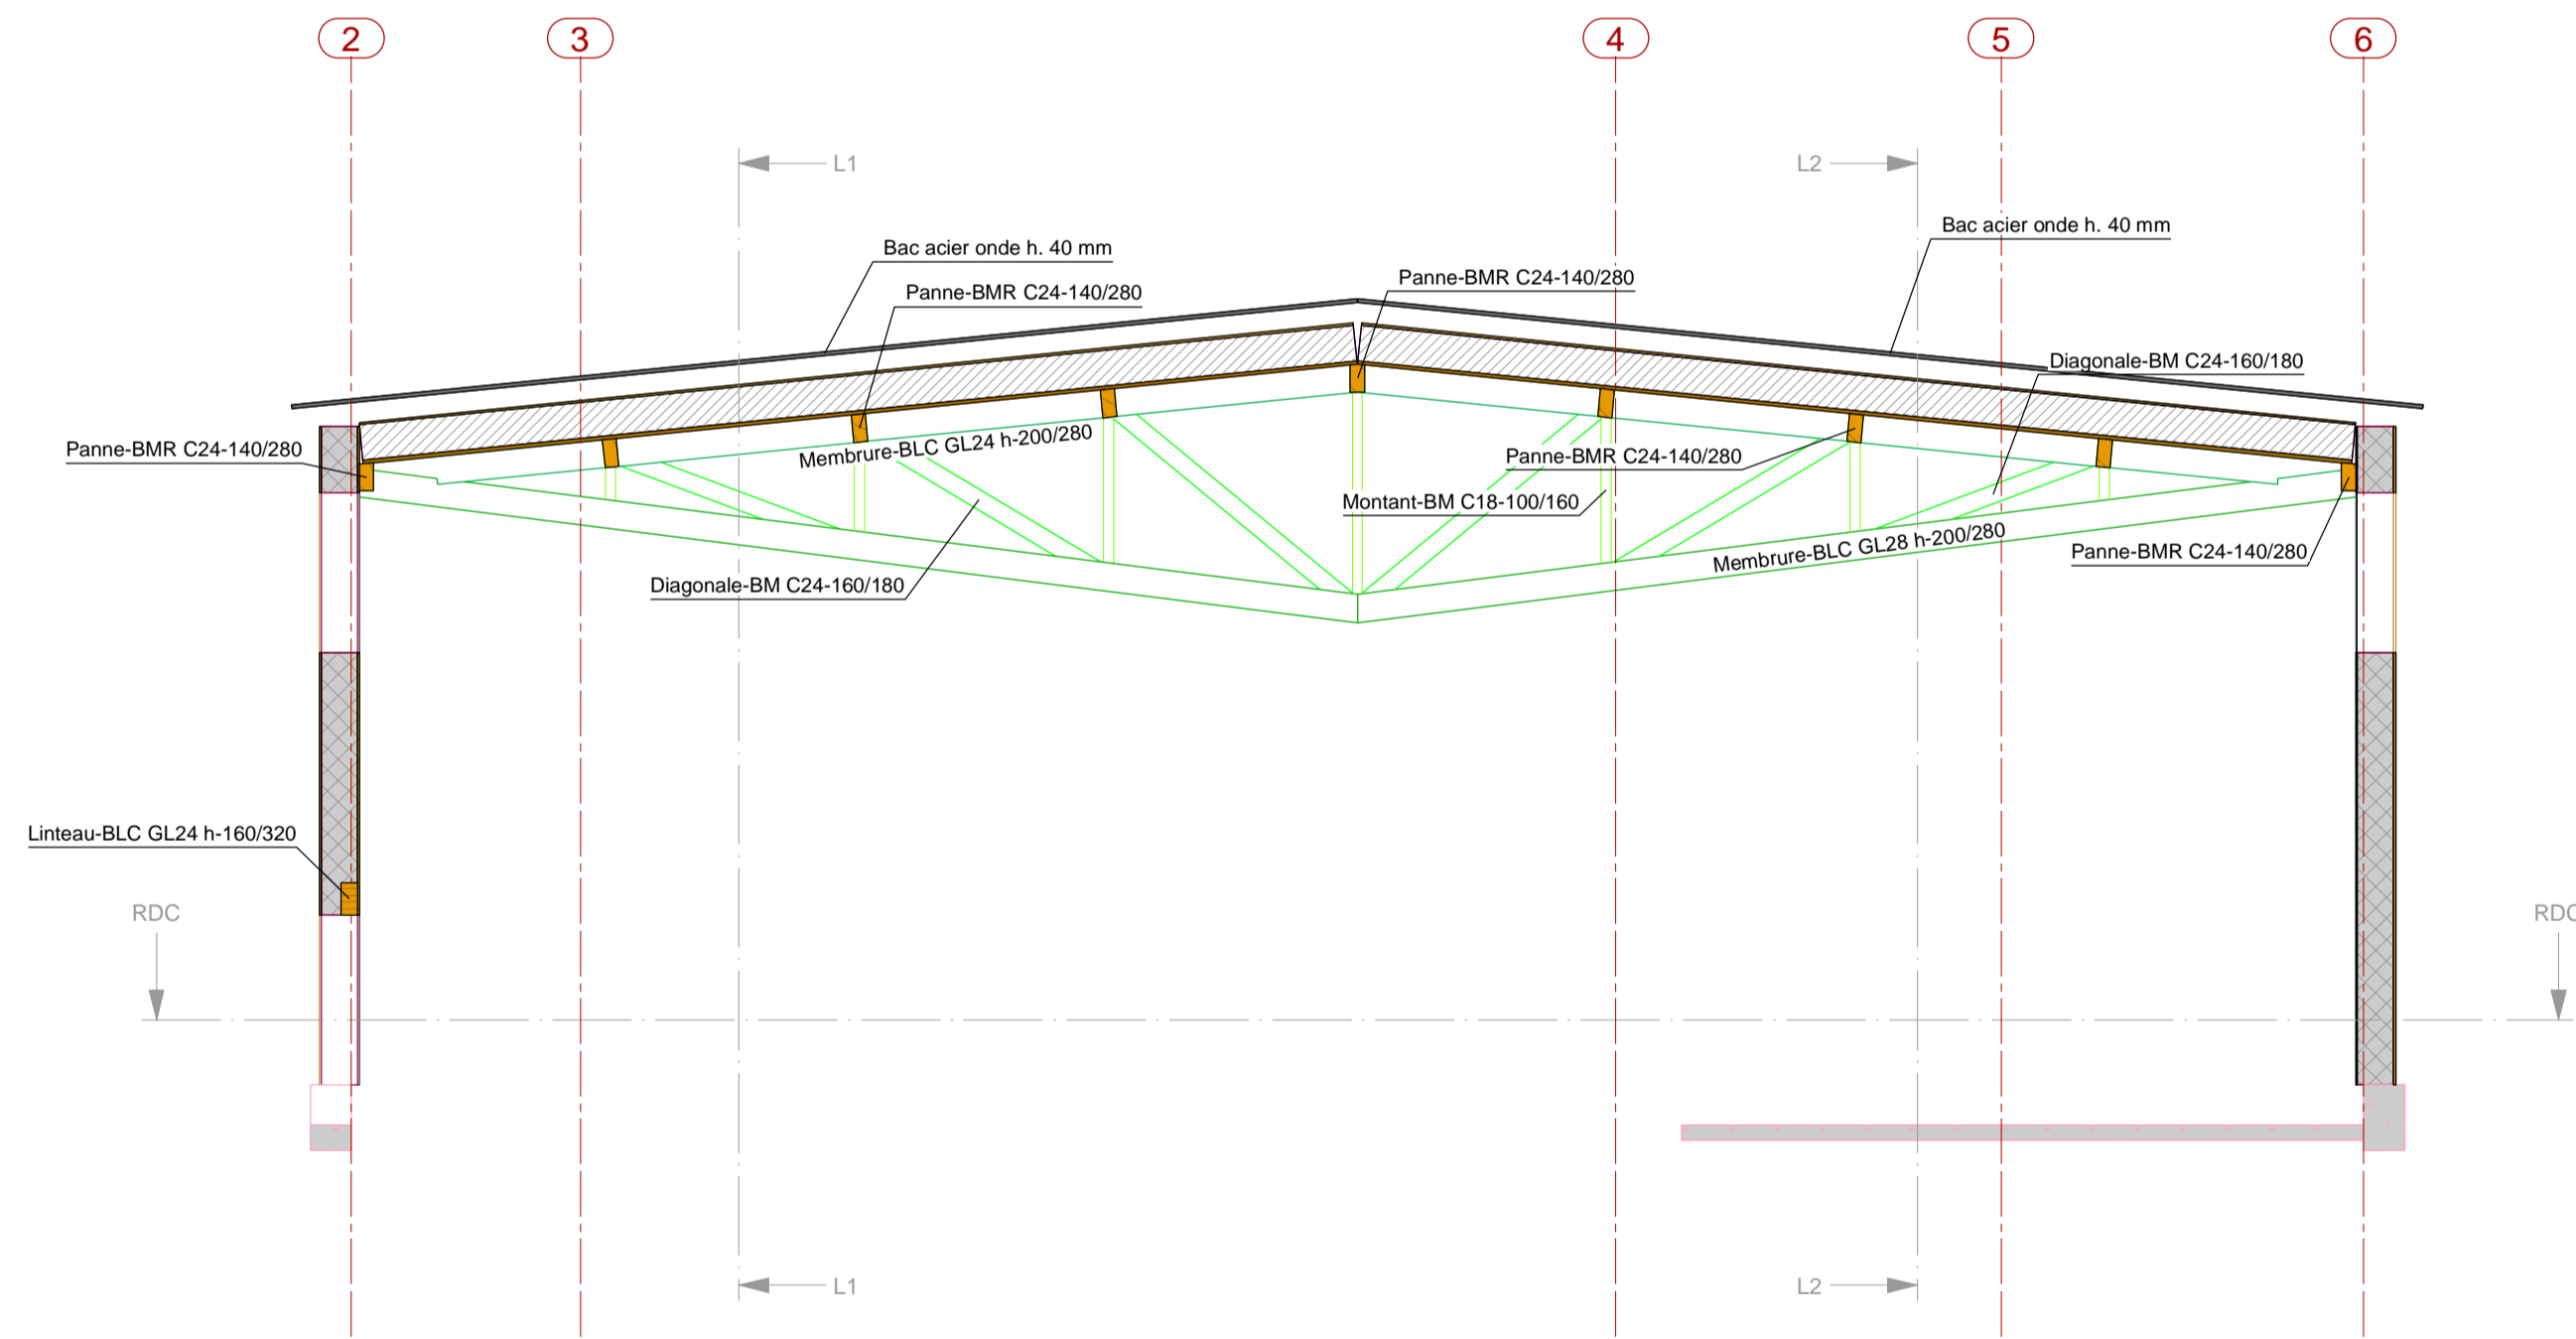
2
3
4
5
6

L1
L2

Bac acier onde h. 40 mm
Panne-BMR C24-140/280
Panne-BMR C24-140/280
Bac acier onde h. 40 mm
Diagonale-BM C24-160/180
Panne-BMR C24-140/280
Membrure-BLC GL24 h-200/280
Panne-BMR C24-140/280
Montant-BM C18-100/160
Diagonale-BM C24-160/180
Membrure-BLC GL28 h-200/280
Panne-BMR C24-140/280

Linteau-BLC GL24 h-160/320
RDC
RDC

L1
L2